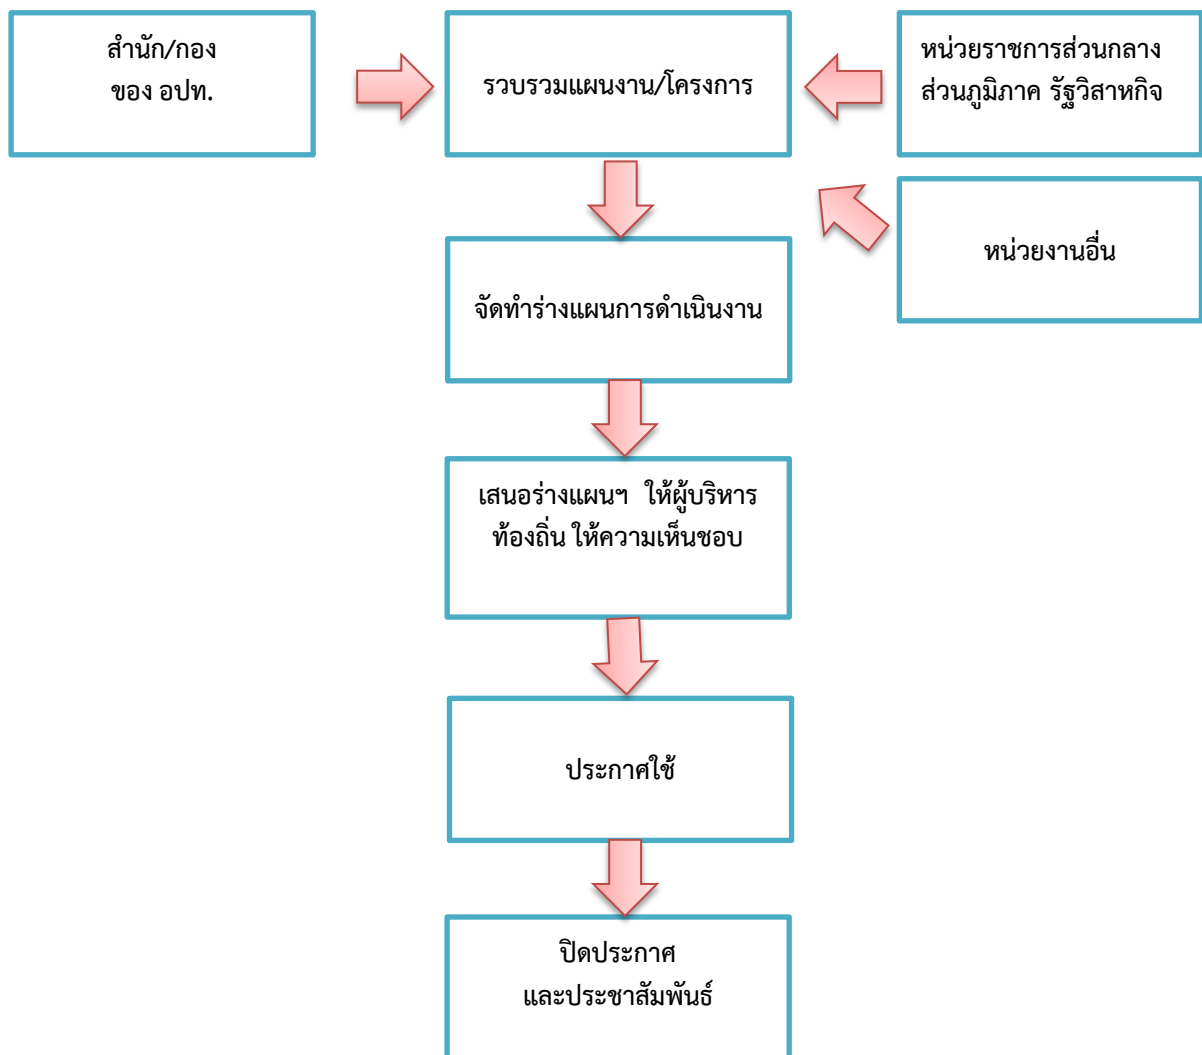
สำนัก/กอง
ของ อปท.

รวบรวมแผนงาน/โครงการ

หน่วยราชการส่วนกลาง
ส่วนภูมิภาค รัฐวิสาหกิจ

หน่วยงานอื่น

จัดทำร่างแผนการดำเนินงาน

เสนอร่างแผนฯ ให้ผู้บริหารท้องถิ่น ให้ความเห็นชอบ

ประกาศใช้

ปิดประกาศ
และประชาสัมพันธ์